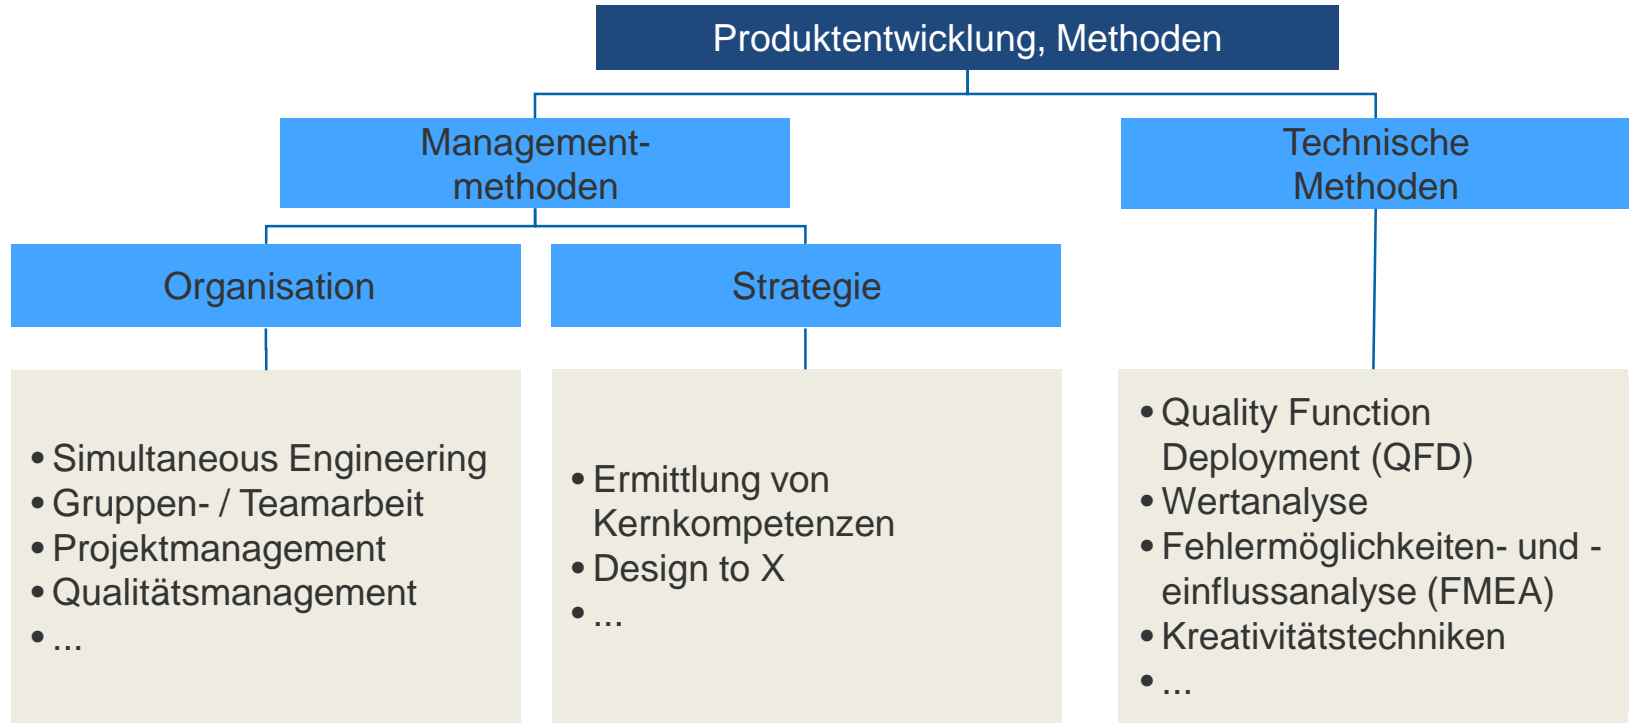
Produktentwicklung, Methoden

Management-methoden

Technische Methoden

Organisation

Strategie

• Simultaneous Engineering
• Gruppen- / Teamarbeit
• Projektmanagement
• Qualitätsmanagement
• ...

• Ermittlung von Kernkompetenzen
• Design to X
• ...

• Quality Function Deployment (QFD)
• Wertanalyse
• Fehlermöglichkeiten- und -einflussanalyse (FMEA)
• Kreativitätstechniken
• ...